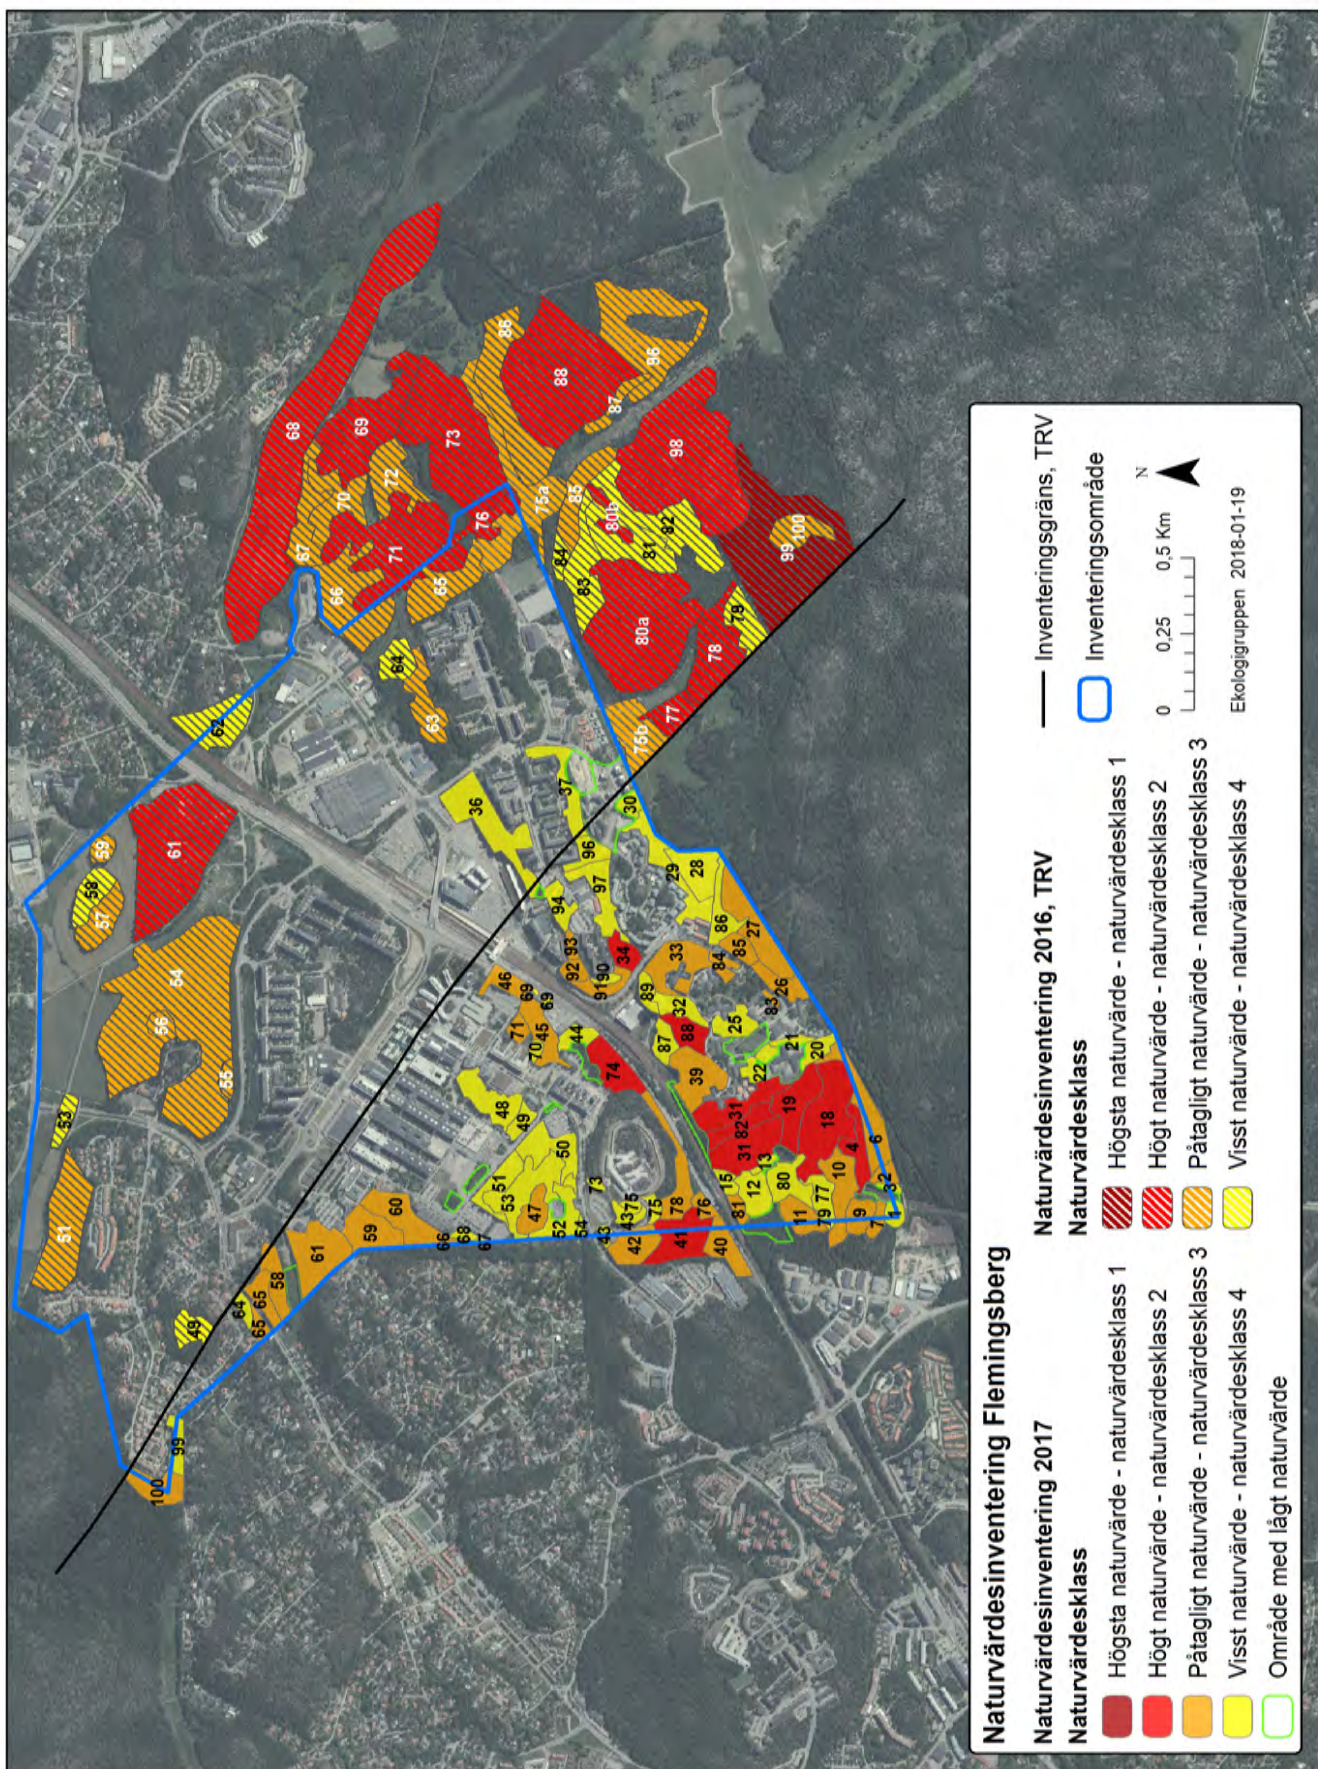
Naturvärdesinventering Flemingsberg

Naturvärdesinventering 2017
Naturvärdesklass
Högsta naturvärde - naturvärdesklass 1
Högt naturvärde - naturvärdesklass 2
Påtagligt naturvärde - naturvärdesklass 3
Visst naturvärde - naturvärdesklass 4
Område med lågt naturvärde

Naturvärdesinventering 2016, TRV
Naturvärdesklass
Högsta naturvärde - naturvärdesklass 1
Högt naturvärde - naturvärdesklass 2
Påtagligt naturvärde - naturvärdesklass 3
Visst naturvärde - naturvärdesklass 4

Inventeringsgräns, TRV
Inventeringsområde

0 0,25 0,5 Km
N
Ekologigruppen 2018-01-19

68 69 73 88 85 86 87 98 70 72 76 75a 85 80b 82 100 99 67 71 66 65 84 83 81 80a 79 78 77 75b 64 63 62 61 59 58 57 54 56 55 53 51 49 100 99 36 37 30 96 97 29 28 94 93 92 90 91 34 33 86 85 27 84 26 83 46 69 69 71 70 45 44 89 32 87 88 25 21 20 74 39 22 48 49 31 82 31 19 18 50 13 10 4 6 51 53 47 73 15 12 80 77 3 2 43 75 81 79 11 9 7 1 52 54 78 76 41 42 40 60 59 61 58 65 64 66 68 67